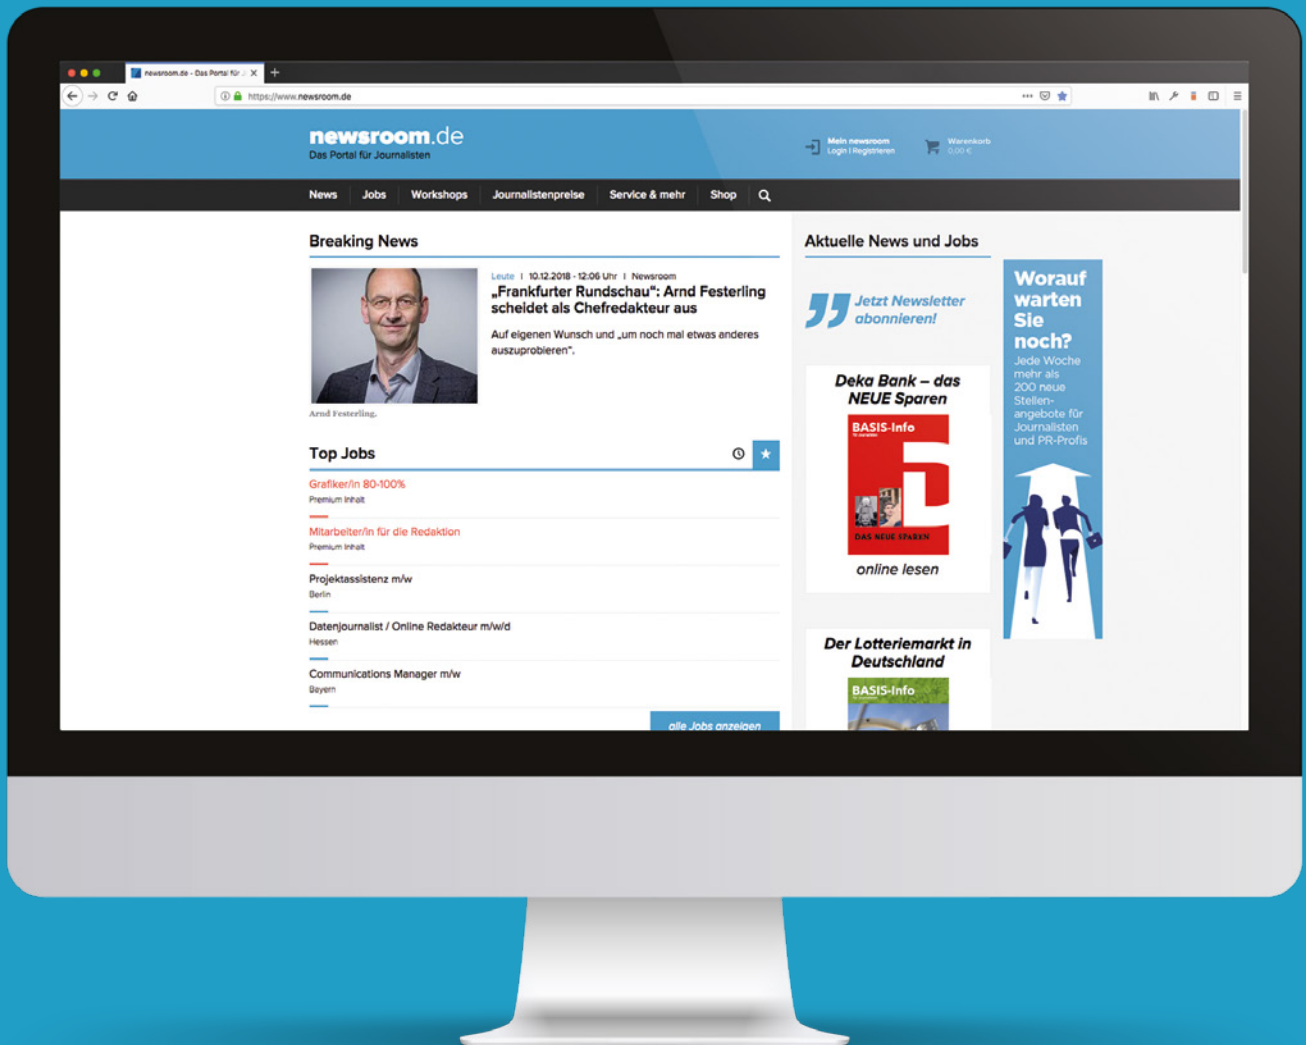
newsroom.de - Das Portal für

https://www.newsroom.de

newsroom.de
Das Portal für Journalisten

Mein newsroom
Login | Registrieren

Warenkorb
0,00 €

News | Jobs | Workshops | Journalistenpreise | Service & mehr | Shop

Breaking News

Arnd Festerling.

Leute | 10.12.2018 - 12:06 Uhr | Newsroom

„Frankfurter Rundschau": Arnd Festerling scheidet als Chefredakteur aus

Auf eigenen Wunsch und „um noch mal etwas anderes auszuprobieren".

Top Jobs

Grafiker/in 80-100%
Premium Inhalt

Mitarbeiter/in für die Redaktion
Premium Inhalt

Projektassistenz m/w
Berlin

Datenjournalist / Online Redakteur m/w/d
Hessen

Communications Manager m/w
Bayern

alle Jobs anzeigen

Aktuelle News und Jobs

Jetzt Newsletter abonnieren!

Deka Bank – das NEUE Sparen

BASIS-Info

DAS NEUE SPAREN

online lesen

Der Lotteriemarkt in Deutschland

BASIS-Info

Worauf warten Sie noch?
Jede Woche mehr als 200 neue Stellenangebote für Journalisten und PR-Profis